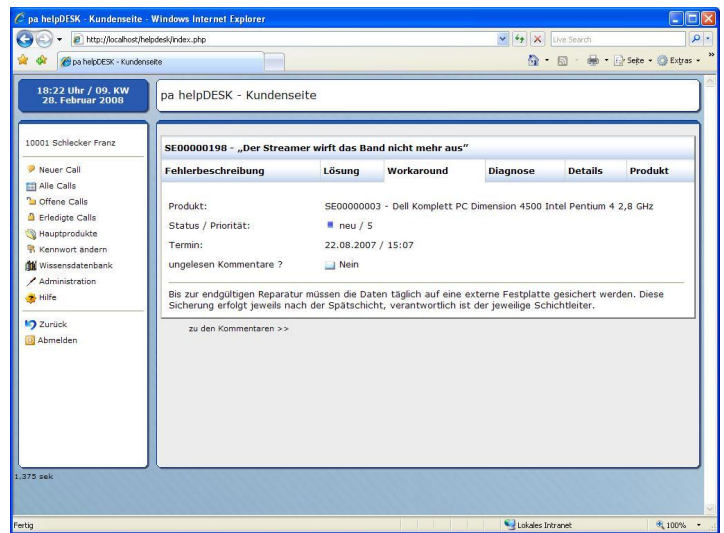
pa helpDESK - Kundenseite - Windows Internet Explorer

http://localhost/helpdesk/index.php

Live Search

pa helpDESK - Kundenseite

Seite · Extras ·

18:22 Uhr / 09. KW
28. Februar 2008

pa helpDESK - Kundenseite

10001 Schlecker Franz

Neuer Call
Alle Calls
Offene Calls
Erledigte Calls
Hauptprodukte
Kennwort ändern
Wissensdatenbank
Administration
Hilfe

Zurück
Abmelden

SE00000198 - „Der Streamer wirft das Band nicht mehr aus"

| Fehlerbeschreibung | Lösung | Workaround | Diagnose | Details | Produkt |
|---|---|---|---|---|---|

Produkt: SE00000003 - Dell Komplett PC Dimension 4500 Intel Pentium 4 2,8 GHz
Status / Priorität: neu / 5
Termin: 22.08.2007 / 15:07
ungelesen Kommentare ? Nein

Bis zur endgültigen Reparatur müssen die Daten täglich auf eine externe Festplatte gesichert werden. Diese Sicherung erfolgt jeweils nach der Spätschicht, verantwortlich ist der jeweilige Schichtleiter.

zu den Kommentaren >>

1.375 sek

Fertig

Lokales Intranet

100%